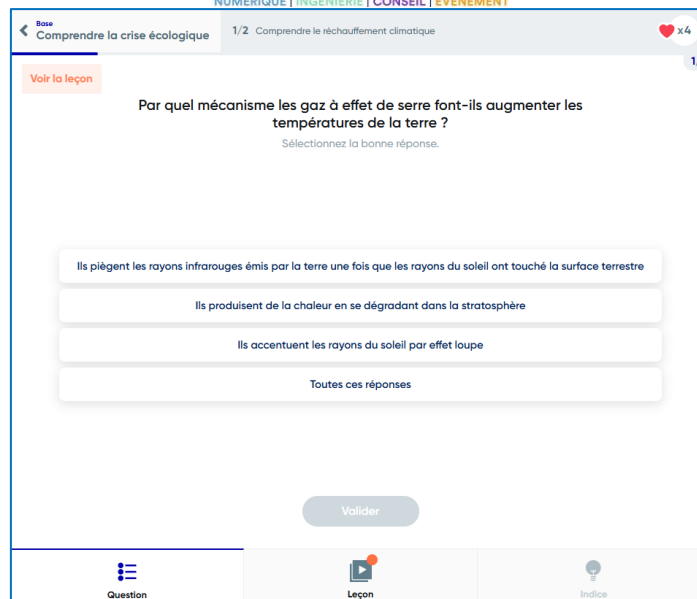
NUMÉRIQUE | INGÉNIERIE | CONSEIL | ÉVÉNEMENT

Base
Comprendre la crise écologique

1/2 Comprendre le réchauffement climatique

x4

1

Voir la leçon

Par quel mécanisme les gaz à effet de serre font-ils augmenter les températures de la terre ?

Sélectionnez la bonne réponse.

Ils piègent les rayons infrarouges émis par la terre une fois que les rayons du soleil ont touché la surface terrestre

Ils produisent de la chaleur en se dégradant dans la stratosphère

Ils accentuent les rayons du soleil par effet loupe

Toutes ces réponses

Valider

Question

Leçon

Indice